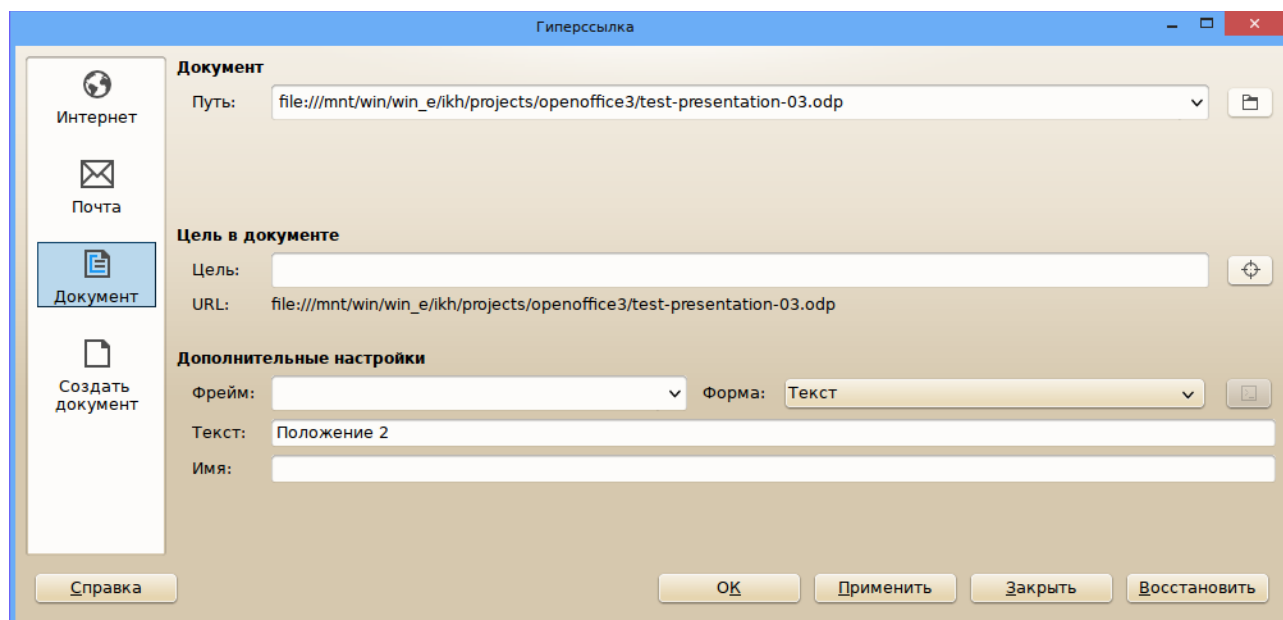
Гиперссылка

Интернет

Почта

Документ

Создать документ

Документ

Путь: file:///mnt/win/win_e/ikh/projects/openoffice3/test-presentation-03.odp

Цель в документе

Цель:

URL: file:///mnt/win/win_e/ikh/projects/openoffice3/test-presentation-03.odp

Дополнительные настройки

Фрейм:

Форма: Текст

Текст: Положение 2

Имя:

Справка

OK

Применить

Закрыть

Восстановить